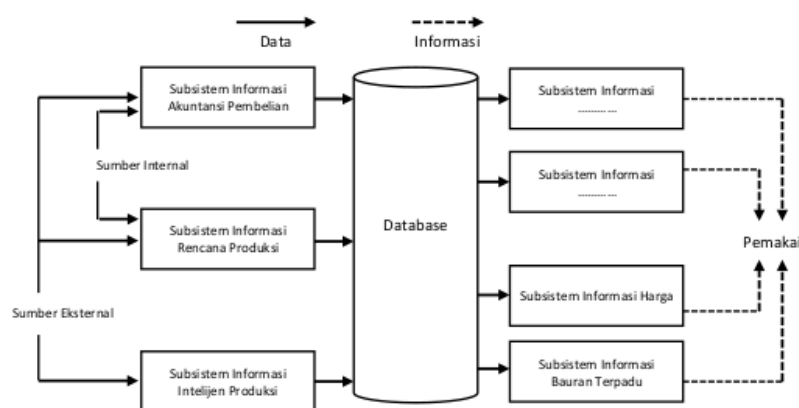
Data

Informasi

Subsistem Informasi Akuntansi Pembelian

Sumber Internal

Subsistem Informasi Rencana Produksi

Sumber Eksternal

Subsistem Informasi Intelijen Produksi

Database

Subsistem Informasi ..........

Subsistem Informasi ..........

Subsistem Informasi Harga

Subsistem Informasi Bauran Terpadu

Pemakai